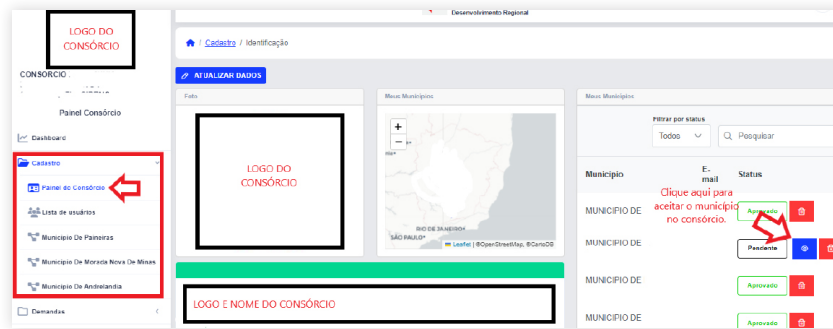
Desenvolvimento Regional

LOGO DO CONSÓRCIO

CONSORCIO

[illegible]

Painel Consórcio

Dashboard

Cadastro

Painel do Consórcio

Lista de usuários

Município De Paineiras

Município De Morada Nova De Minas

Município De Andrelandia

Demandas

Cadastro / Identificação

ATUALIZAR DADOS

Foto

LOGO DO CONSÓRCIO

Meus Municípios

+
−

RIO DE JANEIRO

SÃO PAULO

Leaflet | © OpenStreetMap, © CartoDB

Meus Municípios

Filtrar por status

Todos

Pesquisar

| Município | E-mail | Status |
|---|---|---|
| MUNICIPIO DE | | Aprovado |
| MUNICIPIO DE | | Pendente |
| MUNICIPIO DE | | Aprovado |
| MUNICIPIO DE | | Aprovado |

Clique aqui para aceitar o município no consórcio.

LOGO E NOME DO CONSÓRCIO